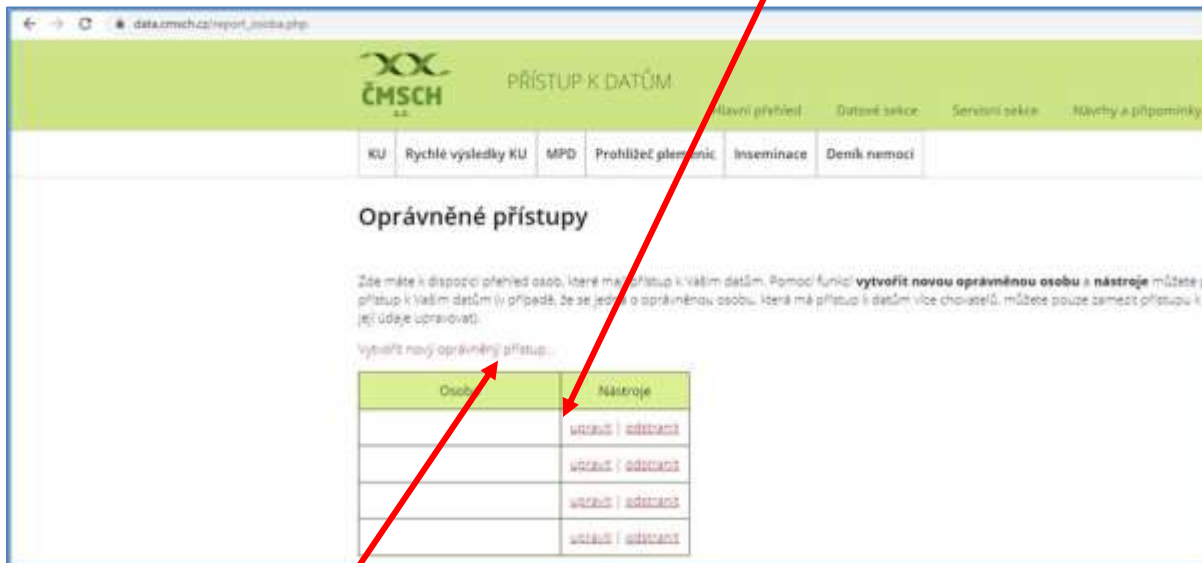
data.cmsch.cz/report_osoba.php

ČMSCH a.s.

PŘÍSTUP K DATŮM

Hlavní přehled | Datové sekce | Servisní sekce | Návrhy a připomínky

KU | Rychlé výsledky KU | MPD | Prohlížeč plemenic | Inseminace | Deník nemocí

Oprávněné přístupy

Zde máte k dispozici přehled osob, které mají přístup k Vašim datům. Pomocí funkcí **vytvořit novou oprávněnou osobu** a **nástroje** můžete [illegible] přístup k Vašim datům (v případě, že se jedná o oprávněnou osobu, která má přístup k datům více chovatelů, můžete pouze zamezit přístupu k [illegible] její údaje upravovat).

Vytvořit nový oprávněný přístup...

| Osoba | Nástroje |
|---|---|
| | upravit \| odstranit |
| | upravit \| odstranit |
| | upravit \| odstranit |
| | upravit \| odstranit |